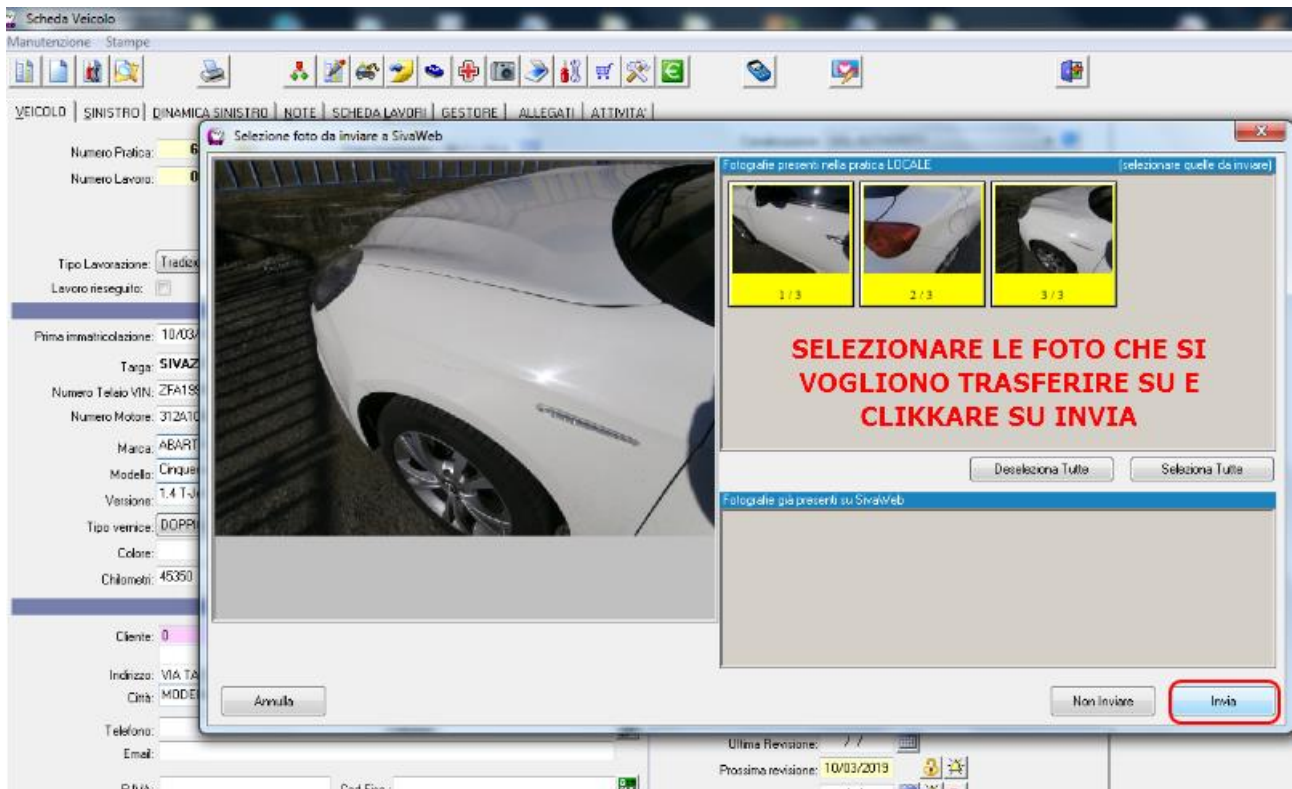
Scheda Veicolo
Manutenzione Stampe
VEICOLO | SINISTRO | DINAMICA SINISTRO | NOTE | SCHEDA LAVORI | GESTORE | ALLEGATI | ATTIVITA'
Numero Pratica: 6
Numero Lavoro: 0
Tipo Lavorazione: Tradiz
Lavoro rieseguito:
Prima immatricolazione: 10/03/
Targa: SIVAZ
Numero Telaio VIN: ZFA19
Numero Motore: 312A1
Marca: ABART
Modello: Cinque
Versione: 1.4 T-J
Tipo vernice: DOPPI
Colore:
Chilometri: 45350
Cliente: 0
Indirizzo: VIA TA
Città: MODE
Telefono:
Email:
P.IVA:
Cod.Fisc.:
Selezione foto da inviare a SivaWeb
Fotografie presenti nella pratica LOCALE
(selezionare quelle da inviare)
1 / 3
2 / 3
3 / 3
SELEZIONARE LE FOTO CHE SI VOGLIONO TRASFERIRE SU E CLIKKARE SU INVIA
Deseleziona Tutte
Seleziona Tutte
Fotografie già presenti su SivaWeb
Annulla
Non Inviare
Invia
Ultima Revisione: / /
Prossima revisione: 10/03/2019